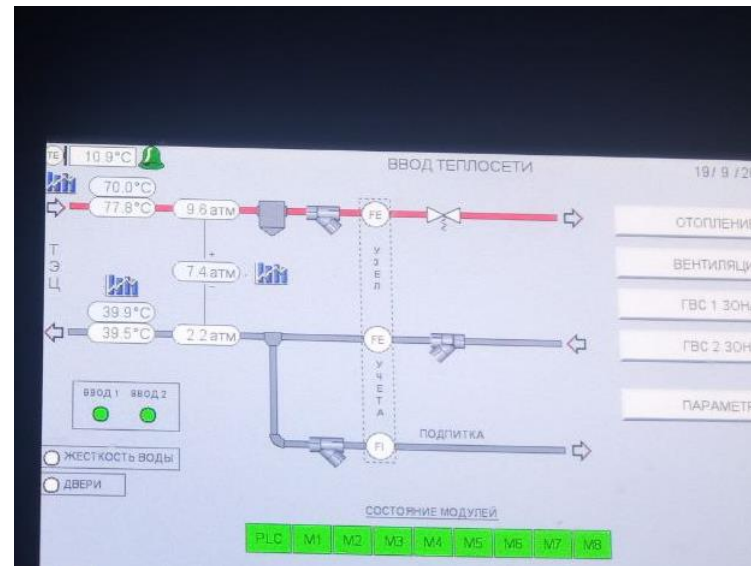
TE 10.9°C

ВВОД ТЕПЛОСЕТИ

19/ 9 /2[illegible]

70.0°C
77.8°C
9.6 атм
FE
2

Т
Э
Ц

+
7.4 атм
-

У
З
Е
Л

39.9°C
39.5°C
2.2 атм
FE

У
Ч
Е
Т
А

ВВОД 1 ВВОД 2

FI
ПОДПИТКА

ЖЕСТКОСТЬ ВОДЫ
ДВЕРИ

ОТОПЛЕНИ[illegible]
ВЕНТИЛЯЦ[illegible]
ГВС 1 ЗОН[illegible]
ГВС 2 ЗОН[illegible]
ПАРАМЕТР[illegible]

СОСТОЯНИЕ МОДУЛЕЙ

PLC M1 M2 M3 M4 M5 M6 M7 M8